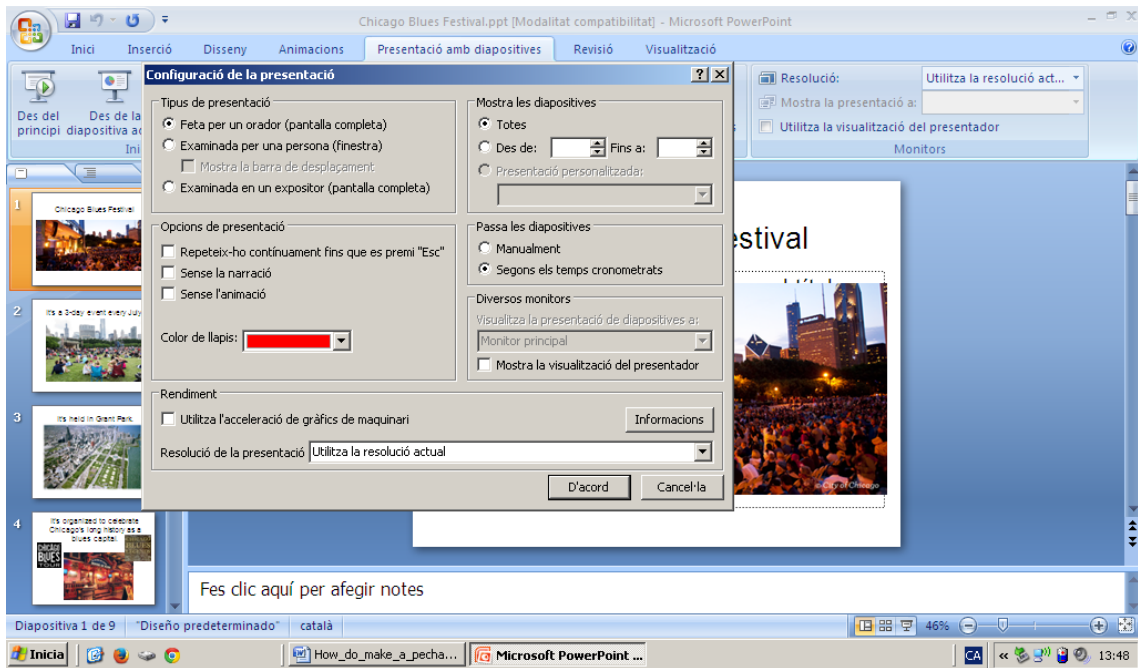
Chicago Blues Festival.ppt [Modalitat compatibilitat] - Microsoft PowerPoint

Inici Inserció Disseny Animacions Presentació amb diapositives Revisió Visualització

Des del principi Des de la diapositiva ac Ini

Resolució: Utilitza la resolució act...
Mostra la presentació a:
Utilitza la visualització del presentador
Monitors

Configuració de la presentació

Tipus de presentació
Feta per un orador (pantalla completa)
Examinada per una persona (finestra)
Mostra la barra de desplaçament
Examinada en un expositor (pantalla completa)

Mostra les diapositives
Totes
Des de: Fins a:
Presentació personalitzada:

Opcions de presentació
Repeteix-ho contínuament fins que es premi "Esc"
Sense la narració
Sense l'animació

Color de llapis:

Passa les diapositives
Manualment
Segons els temps cronometrats

Diversos monitors
Visualitza la presentació de diapositives a:
Monitor principal
Mostra la visualització del presentador

Rendiment
Utilitza l'acceleració de gràfics de maquinari
Informacions
Resolució de la presentació Utilitza la resolució actual

D'acord Cancel·la

1 Chicago Blues Festival
2 It's a 3-day event every July
3 It's held in Grant Park
4 It's organized to celebrate Chicago's long history as a blues capital.

estival

City of Chicago

Fes clic aquí per afegir notes

Diapositiva 1 de 9 "Diseño predeterminado" català 46%

Inicia How_do_make_a_pecha... Microsoft PowerPoint ... CA 13:48